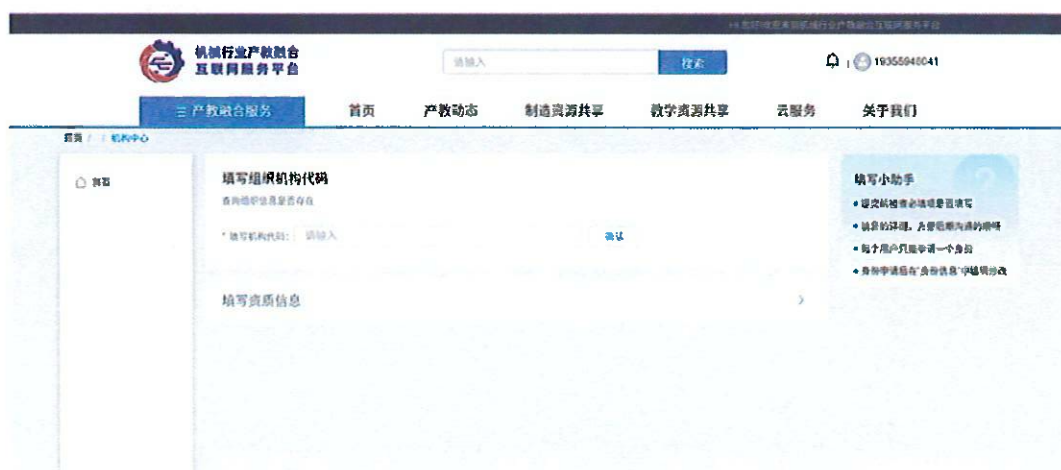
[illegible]

机械行业产教融合
互联网服务平台

请输入
搜索

19355948041

☰ 产教融合服务
首页
产教动态
制造资源共享
教学资源共享
云服务
关于我们

首页 / 机构中心

首页

填写组织机构代码
查询组织信息是否存在

* 填写机构代码： 请输入
确认

填写资质信息

填写小助手
• 提交机构者必填项要如实填写
• 请您的详细，方便后期沟通的顺畅
• 每个用户只能申请一个身份
• 身份申请后在"身份信息"中编辑修改